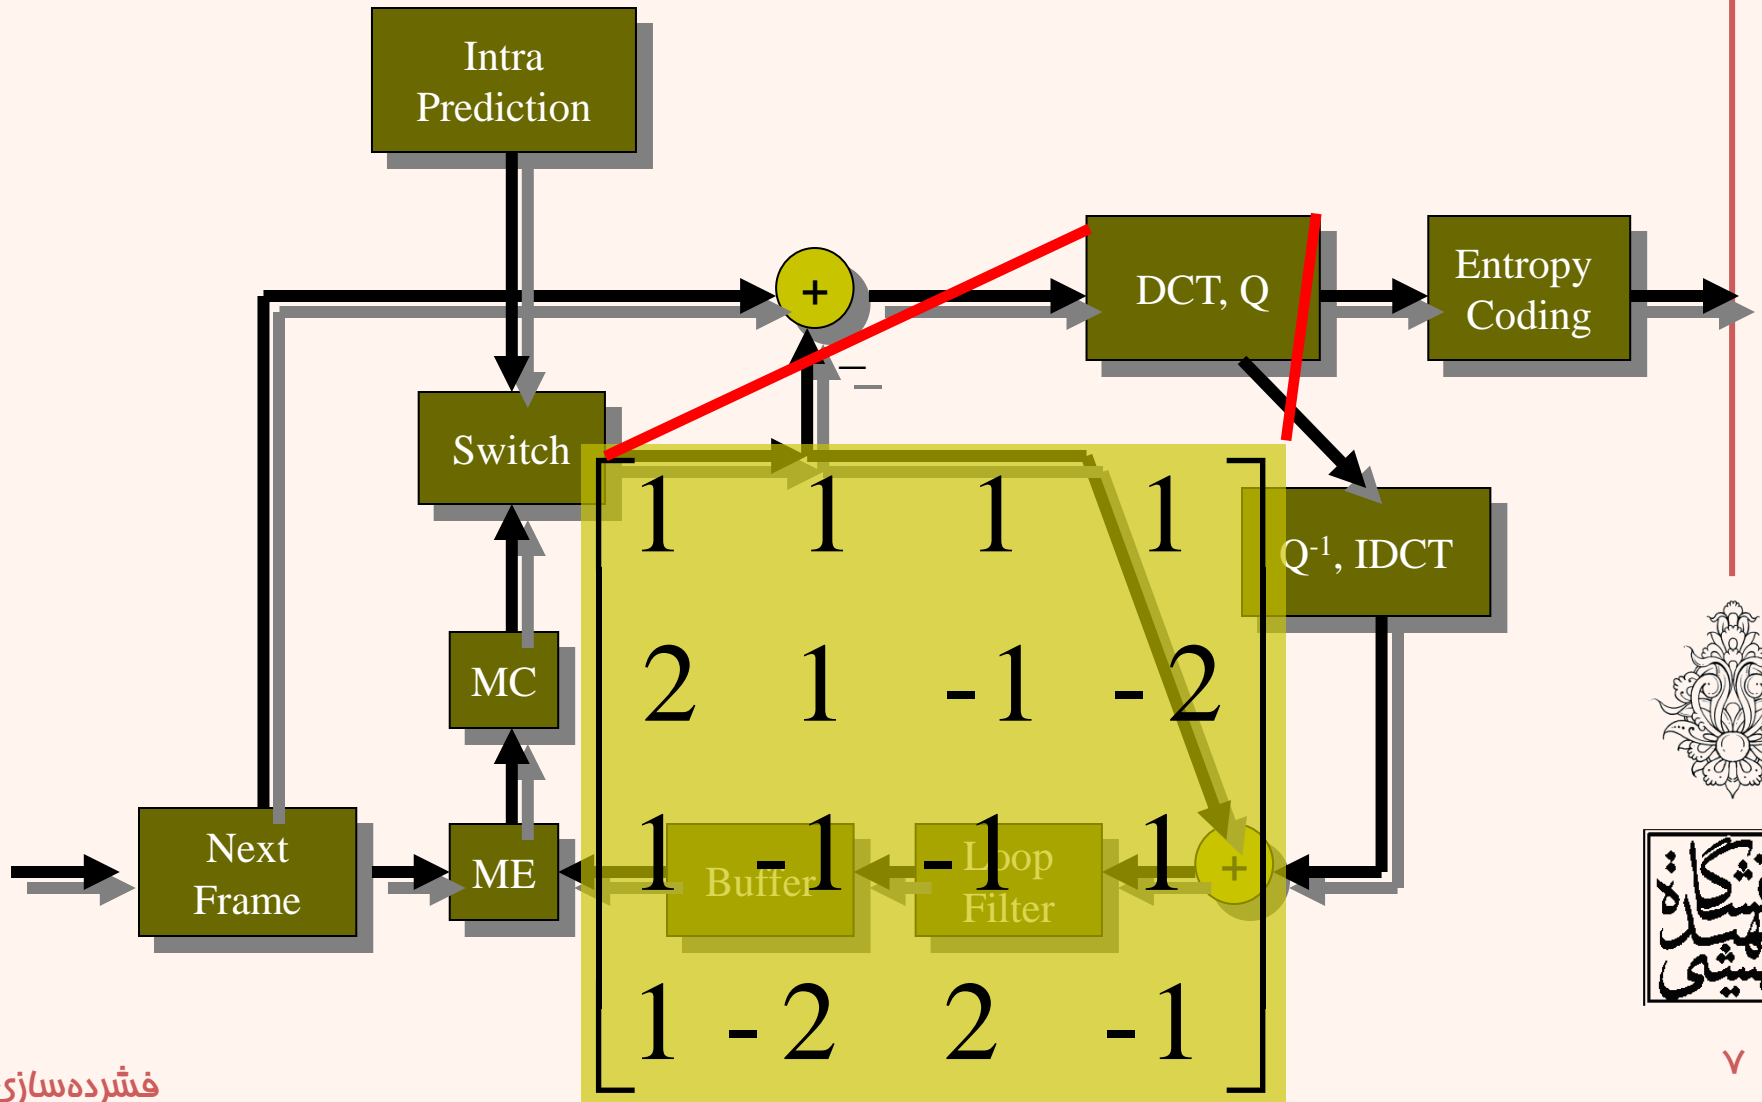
Intra Prediction

+

DCT, Q

Entropy Coding

–

Switch

Q$^{-1}$, IDCT

MC

Next Frame

ME

Buffer

Loop Filter

+

$\begin{bmatrix} 1 & 1 & 1 & 1 \\ 2 & 1 & -1 & -2 \\ 1 & -1 & -1 & 1 \\ 1 & -2 & 2 & -1 \end{bmatrix}$

فشرده‌سازی

۷